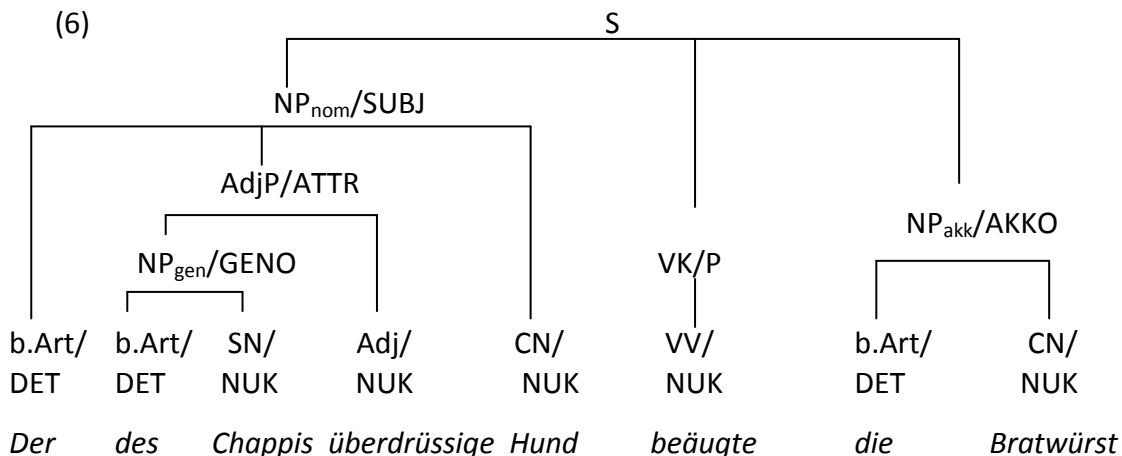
(6)

S

NP$_{nom}$/SUBJ

AdjP/ATTR

NP$_{gen}$/GENO

VK/P

NP$_{akk}$/AKKO

b.Art/ DET

b.Art/ DET

SN/ NUK

Adj/ NUK

CN/ NUK

VV/ NUK

b.Art/ DET

CN/ NUK

*Der des Chappis überdrüssige Hund beäugte die Bratwürst*